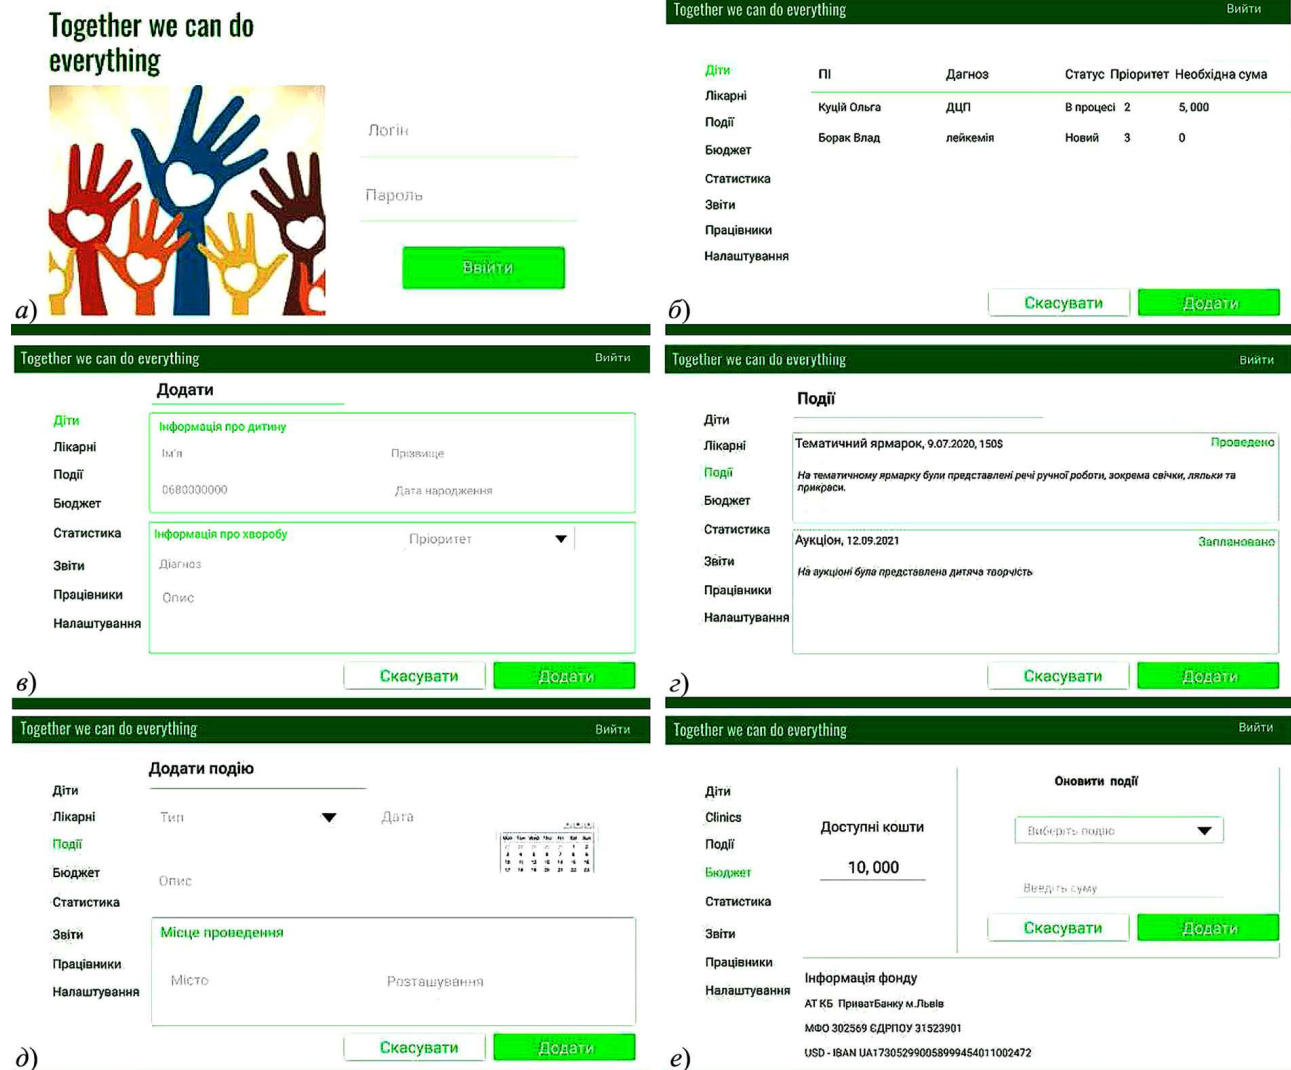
Together we can do everything

Логін

Пароль

Ввійти

а)

Together we can do everything Вийти

Діти
Лікарні
Події
Бюджет
Статистика
Звіти
Працівники
Налаштування

| ПІ | Дагноз | Статус | Пріоритет | Необхідна сума |
|---|---|---|---|---|
| Куцій Ольга | ДЦП | В процесі | 2 | 5, 000 |
| Борак Влад | лейкемія | Новий | 3 | 0 |

Скасувати Додати

б)

Together we can do everything Вийти

Додати

Діти
Лікарні
Події
Бюджет
Статистика
Звіти
Працівники
Налаштування

Інформація про дитину
Ім'я Прізвище
0680000000 Дата народження

Інформація про хворобу
Пріоритет
Діагноз
Опис

Скасувати Додати

в)

Together we can do everything Вийти

Події

Діти
Лікарні
Події
Бюджет
Статистика
Звіти
Працівники
Налаштування

Тематичний ярмарок, 9.07.2020, 150$ Проведено
На тематичному ярмарку були представлені речі ручної роботи, зокрема свічки, ляльки та прикраси.

Аукціон, 12.09.2021 Заплановано
На аукціоні була представлена дитяча творчість

Скасувати Додати

г)

Together we can do everything Вийти

Додати подію

Діти
Лікарні
Події
Бюджет
Статистика
Звіти
Працівники
Налаштування

Тип Дата
Опис

Місце проведення
Місто Розташування

Скасувати Додати

д)

Together we can do everything Вийти

Діти
Clinics
Події
Бюджет
Статистика
Звіти
Працівники
Налаштування

Доступні кошти
10, 000

Оновити події
Виберіть подію
Введіть суму

Скасувати Додати

Інформація фонду
АТ КБ ПриватБанку м.Львів
МФО 302569 ЄДРПОУ 31523901
USD - IBAN UA173052990058999454011002472

е)